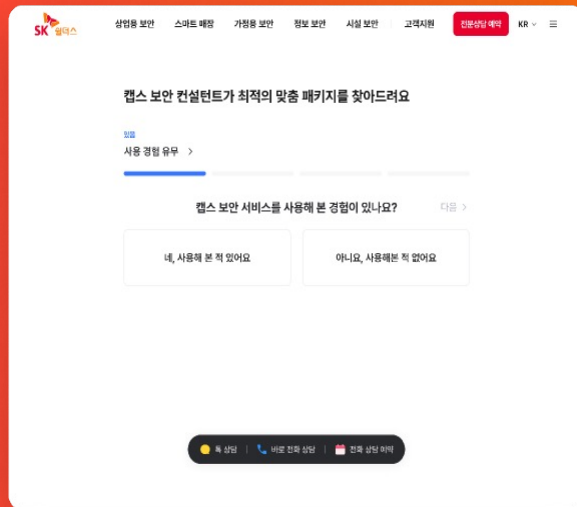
SK 쉴더스

상업용 보안 스마트 매장 가정용 보안 정보 보안 시설 보안 고객지원 전문상담 예약 KR

캡스 보안 컨설턴트가 최적의 맞춤 패키지를 찾아드려요

있음

사용 경험 유무 >

캡스 보안 서비스를 사용해 본 경험이 있나요?

다음 >

네, 사용해 본 적 있어요

아니요, 사용해본 적 없어요

톡 상담 | 바로 전화 상담 | 전화 상담 예약